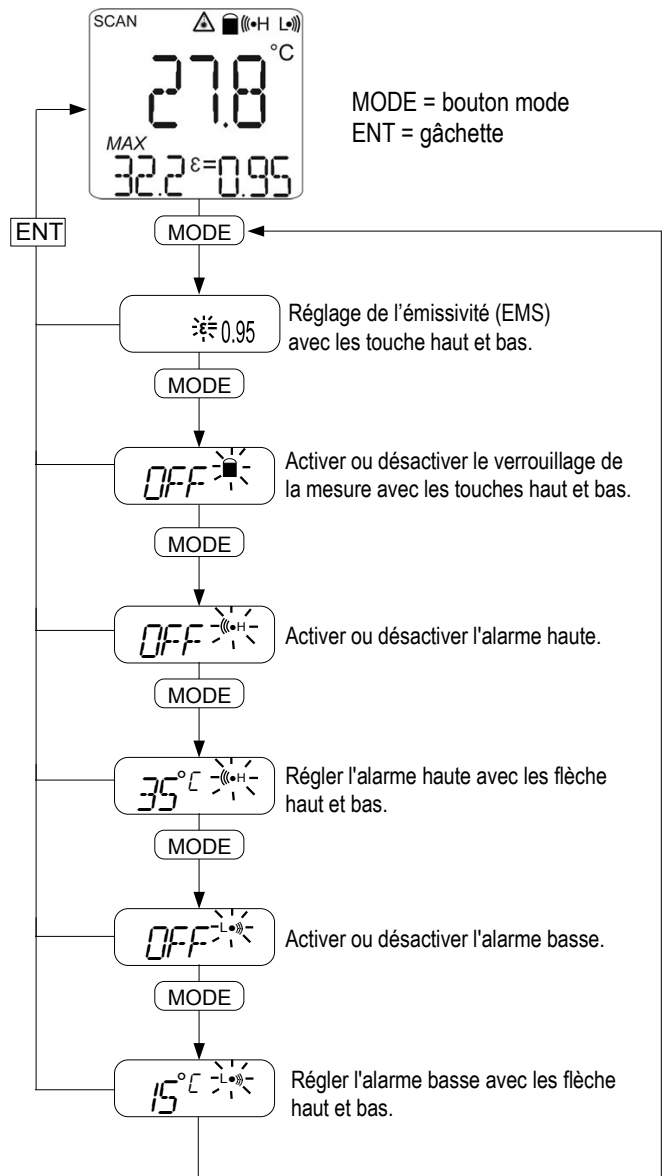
SCAN

((•H L•))

27.8 °C

MAX

32.2 ε=0.95

MODE = bouton mode
ENT = gâchette

ENT

MODE

ε 0.95

Réglage de l'émissivité (EMS) avec les touche haut et bas.

MODE

OFF

Activer ou désactiver le verrouillage de la mesure avec les touches haut et bas.

MODE

OFF ((•H

Activer ou désactiver l'alarme haute.

MODE

35°C ((•H

Régler l'alarme haute avec les flèche haut et bas.

MODE

OFF L•))

Activer ou désactiver l'alarme basse.

MODE

15°C L•))

Régler l'alarme basse avec les flèche haut et bas.